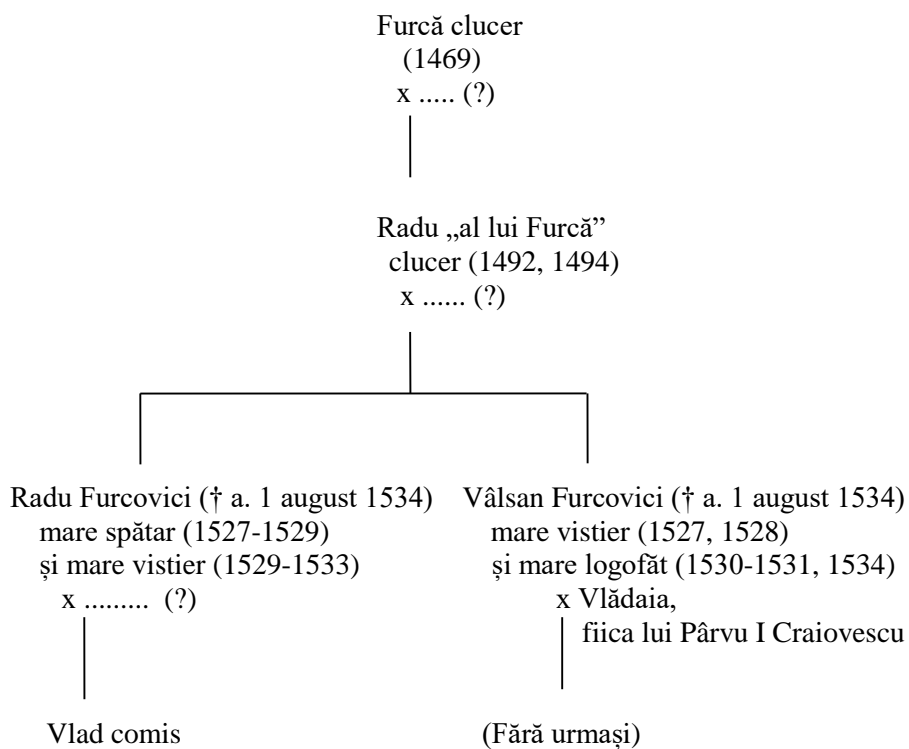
Furcă clucer
(1469)
x ..... (?)

Radu „al lui Furcă”
clucer (1492, 1494)
x ...... (?)

Radu Furcovici († a. 1 august 1534)
mare spătar (1527-1529)
și mare vistier (1529-1533)
x ......... (?)

Vlad comis

Vâlsan Furcovici († a. 1 august 1534)
mare vistier (1527, 1528)
și mare logofăt (1530-1531, 1534)
x Vlădaia,
fiica lui Pârvu I Craiovescu

(Fără urmași)